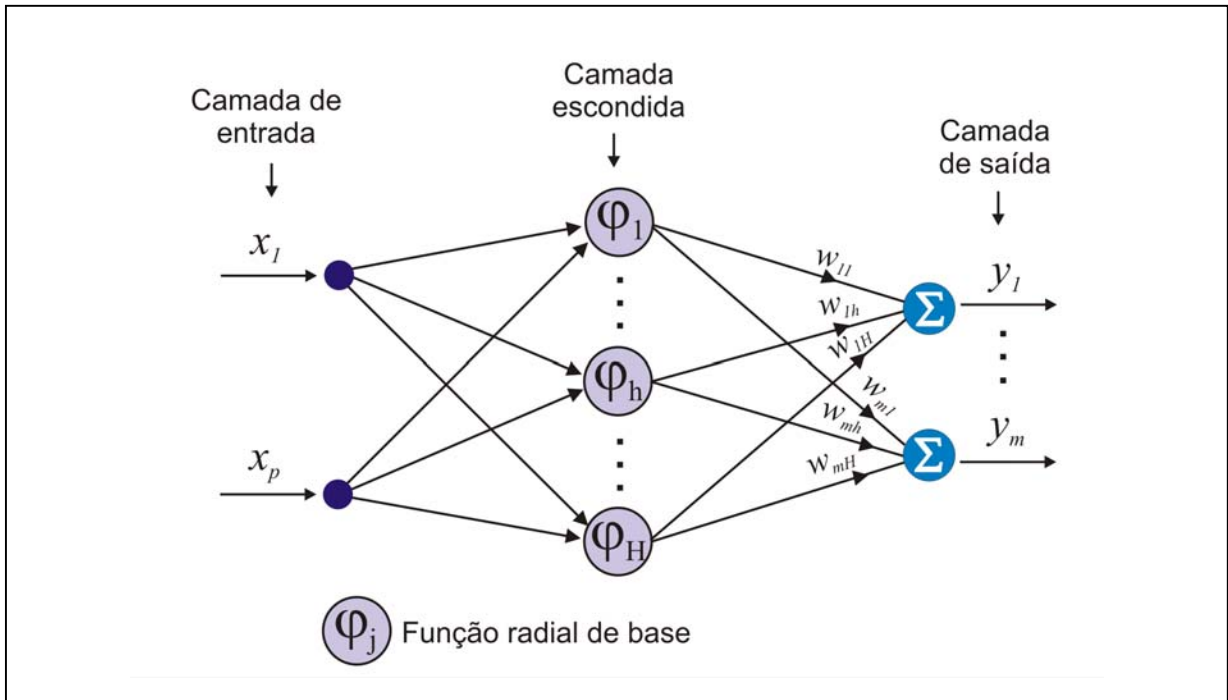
Camada de entrada

Camada escondida

Camada de saída

$x_1$

$x_p$

$\varphi_1$

$\varphi_h$

$\varphi_H$

$w_{11}$

$w_{1h}$

$w_{1H}$

$w_{m1}$

$w_{mh}$

$w_{mH}$

$\Sigma$

$\Sigma$

$y_1$

$y_m$

$\varphi_j$ Função radial de base